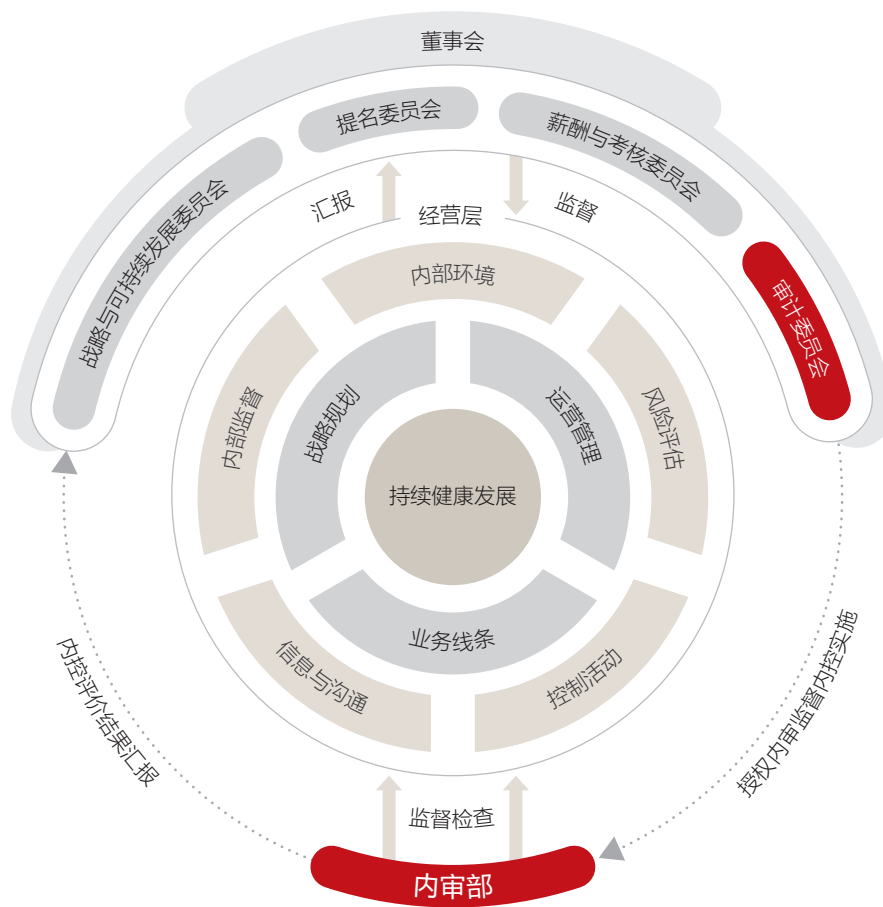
董事会

战略与可持续发展委员会

提名委员会

薪酬与考核委员会

审计委员会

汇报

监督

经营层

内部环境

内部监督

风险评估

战略规划

运营管理

持续健康发展

业务线条

信息与沟通

控制活动

内控评价结果汇报

授权内审监督内控实施

监督检查

内审部